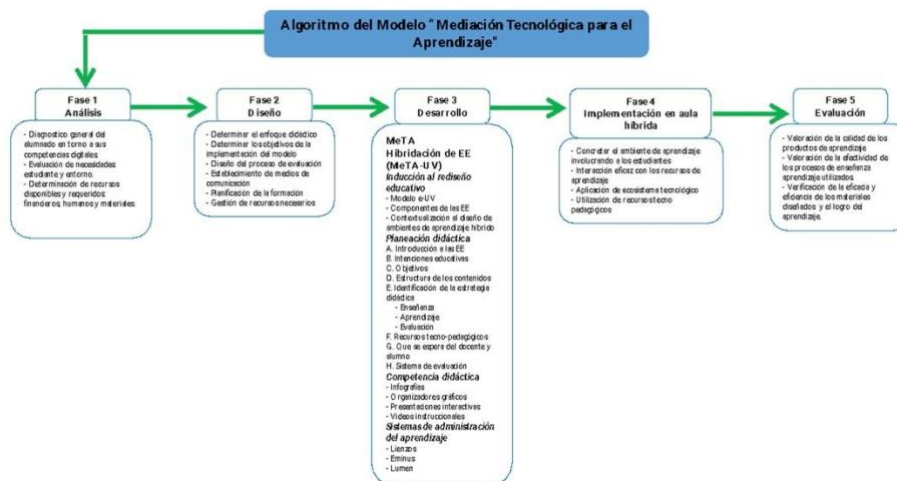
Algoritmo del Modelo " Mediación Tecnológica para el Aprendizaje"

Fase 1
Análisis

- Diagnostico general del alumnado en torno a sus competencias digitales
- Evaluación de necesidades estudiante y entorno.
- Determinación de recursos disponibles y requeridos financieros, humanos y materiales.

Fase 2
Diseño

- Determinar el enfoque didáctico
- Determinar los objetivos de la implementación del modelo
- Diseño del proceso de evaluación
- Establecimiento de medios de comunicación
- Planificación de la formación
- Gestión de recursos necesarios

Fase 3
Desarrollo

MeTA
Hibridación de EE
(MeTA-UV)
Inducción al rediseño educativo
- Modelo e-UV
- Componentes de los EE
- Contextualización al diseño de ambientes de aprendizaje híbrido
Planeación didáctica
A. Introducción a los EE
B. Intenciones educativas
C. Objetivos
D. Estructura de los contenidos
E. Identificación de la estrategia didáctica
- Enseñanza
- Aprendizaje
- Evaluación
F. Recursos tecno-pedagógicos
G. Que se espera del docente y alumno
H. Sistema de evaluación
Competencia didáctica
- Infografías
- Organizadores gráficos
- Presentaciones interactivas
- Videos instruccionales
Sistemas de administración del aprendizaje
- Lienzos
- Eminus
- Lumen

Fase 4
Implementación en aula híbrida

- Concretar el ambiente de aprendizaje involucrando a los estudiantes
- Interacción eficaz con los recursos de aprendizaje
- Aplicación de ecosistema tecnológico
- Utilización de recursos tecno pedagógicos

Fase 5
Evaluación

- Valoración de la calidad de los productos de aprendizaje
- Valoración de la efectividad de los procesos de enseñanza aprendizaje utilizados
- Verificación de la eficacia y eficiencia de los materiales diseñados y el logro del aprendizaje.